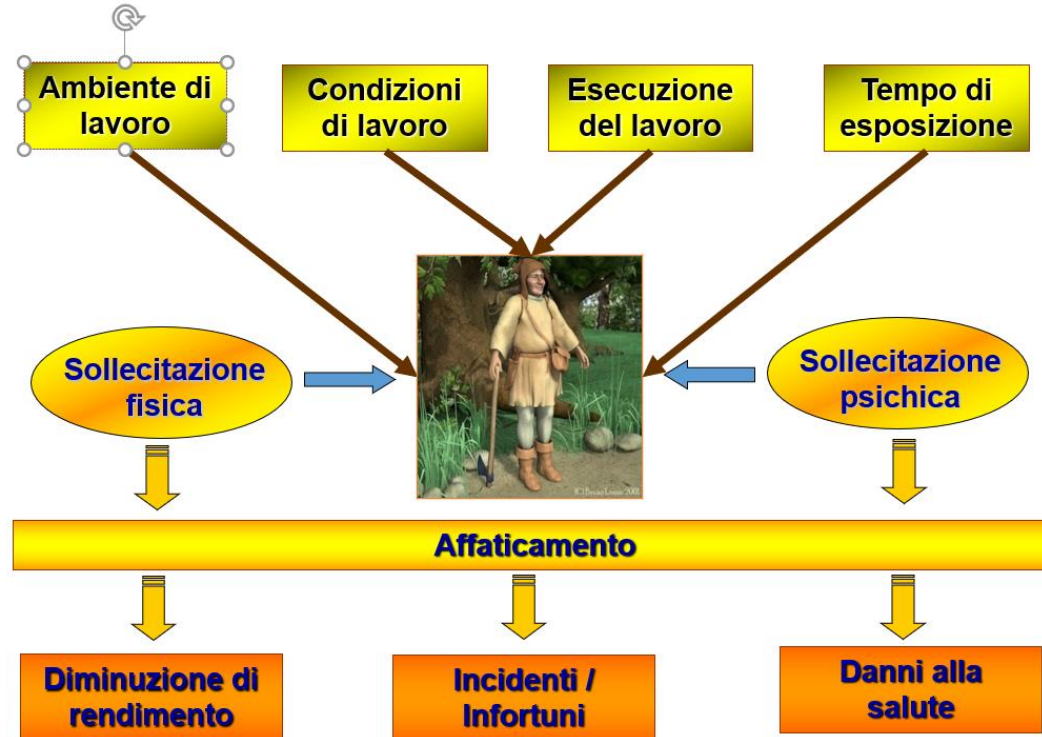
Ambiente di lavoro

Condizioni di lavoro

Esecuzione del lavoro

Tempo di esposizione

Sollecitazione fisica

Sollecitazione psichica

Affaticamento

Diminuzione di rendimento

Incidenti / Infortuni

Danni alla salute